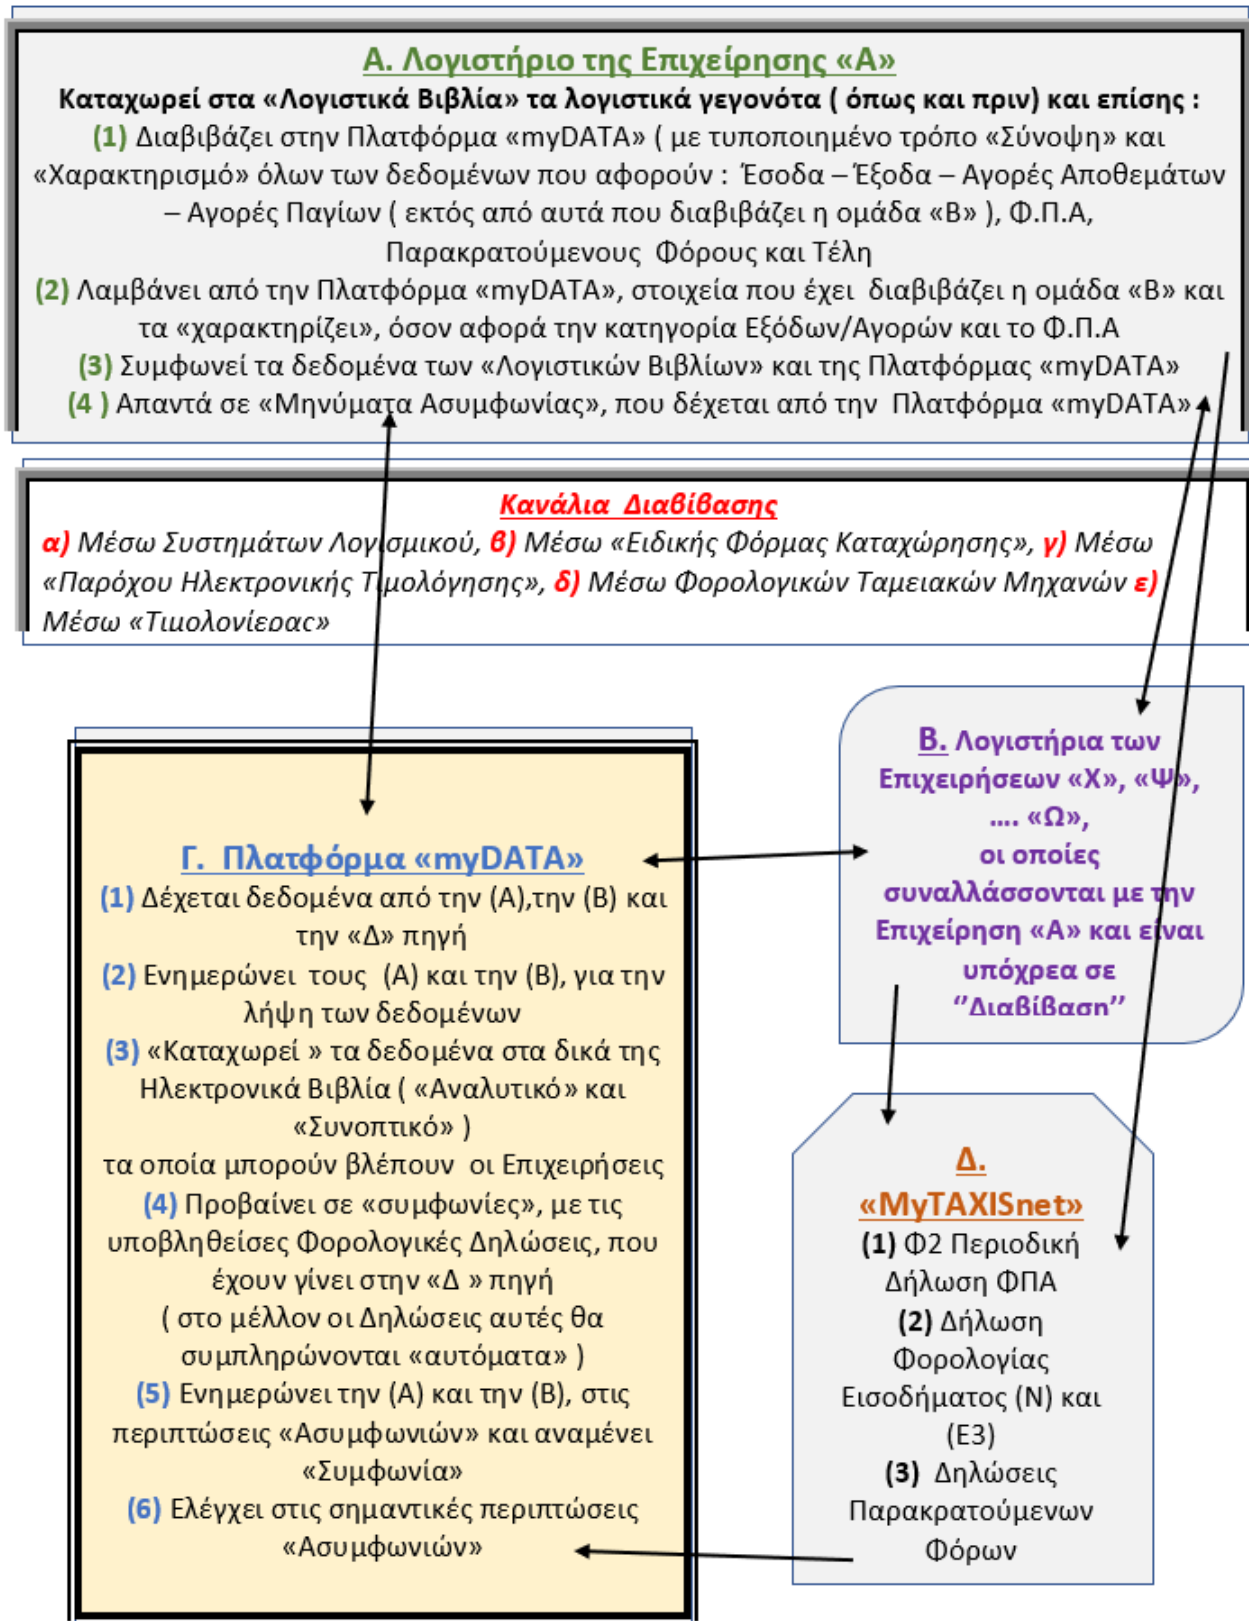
Α. Λογιστήριο της Επιχείρησης «Α»

Καταχωρεί στα «Λογιστικά Βιβλία» τα λογιστικά γεγονότα ( όπως και πριν) και επίσης :

(1) Διαβιβάζει στην Πλατφόρμα «myDATA» ( με τυποποιημένο τρόπο «Σύνοψη» και «Χαρακτηρισμό» όλων των δεδομένων που αφορούν : Έσοδα – Έξοδα – Αγορές Αποθεμάτων – Αγορές Παγίων ( εκτός από αυτά που διαβιβάζει η ομάδα «Β» ), Φ.Π.Α, Παρακρατούμενους Φόρους και Τέλη

(2) Λαμβάνει από την Πλατφόρμα «myDATA», στοιχεία που έχει διαβιβάζει η ομάδα «Β» και τα «χαρακτηρίζει», όσον αφορά την κατηγορία Εξόδων/Αγορών και το Φ.Π.Α

(3) Συμφωνεί τα δεδομένα των «Λογιστικών Βιβλίων» και της Πλατφόρμας «myDATA»

(4 ) Απαντά σε «Μηνύματα Ασυμφωνίας», που δέχεται από την Πλατφόρμα «myDATA»

Κανάλια Διαβίβασης

α) Μέσω Συστημάτων Λογισμικού, β) Μέσω «Ειδικής Φόρμας Καταχώρησης», γ) Μέσω «Παρόχου Ηλεκτρονικής Τιμολόγησης», δ) Μέσω Φορολογικών Ταμειακών Μηχανών ε) Μέσω «Τιμολογίεραc»

Γ. Πλατφόρμα «myDATA»

(1) Δέχεται δεδομένα από την (Α),την (Β) και την «Δ» πηγή

(2) Ενημερώνει τους (Α) και την (Β), για την λήψη των δεδομένων

(3) «Καταχωρεί » τα δεδομένα στα δικά της Ηλεκτρονικά Βιβλία ( «Αναλυτικό» και «Συνοπτικό» ) τα οποία μπορούν βλέπουν οι Επιχειρήσεις

(4) Προβαίνει σε «συμφωνίες», με τις υποβληθείσες Φορολογικές Δηλώσεις, που έχουν γίνει στην «Δ » πηγή ( στο μέλλον οι Δηλώσεις αυτές θα συμπληρώνονται «αυτόματα» )

(5) Ενημερώνει την (Α) και την (Β), στις περιπτώσεις «Ασυμφωνιών» και αναμένει «Συμφωνία»

(6) Ελέγχει στις σημαντικές περιπτώσεις «Ασυμφωνιών»

Β. Λογιστήρια των Επιχειρήσεων «Χ», «Ψ», .... «Ω», οι οποίες συναλλάσσονται με την Επιχείρηση «Α» και είναι υπόχρεα σε ''Διαβίβαση''

Δ. «MyTAXISnet»

(1) Φ2 Περιοδική Δήλωση ΦΠΑ

(2) Δήλωση Φορολογίας Εισοδήματος (Ν) και (Ε3)

(3) Δηλώσεις Παρακρατούμενων Φόρων